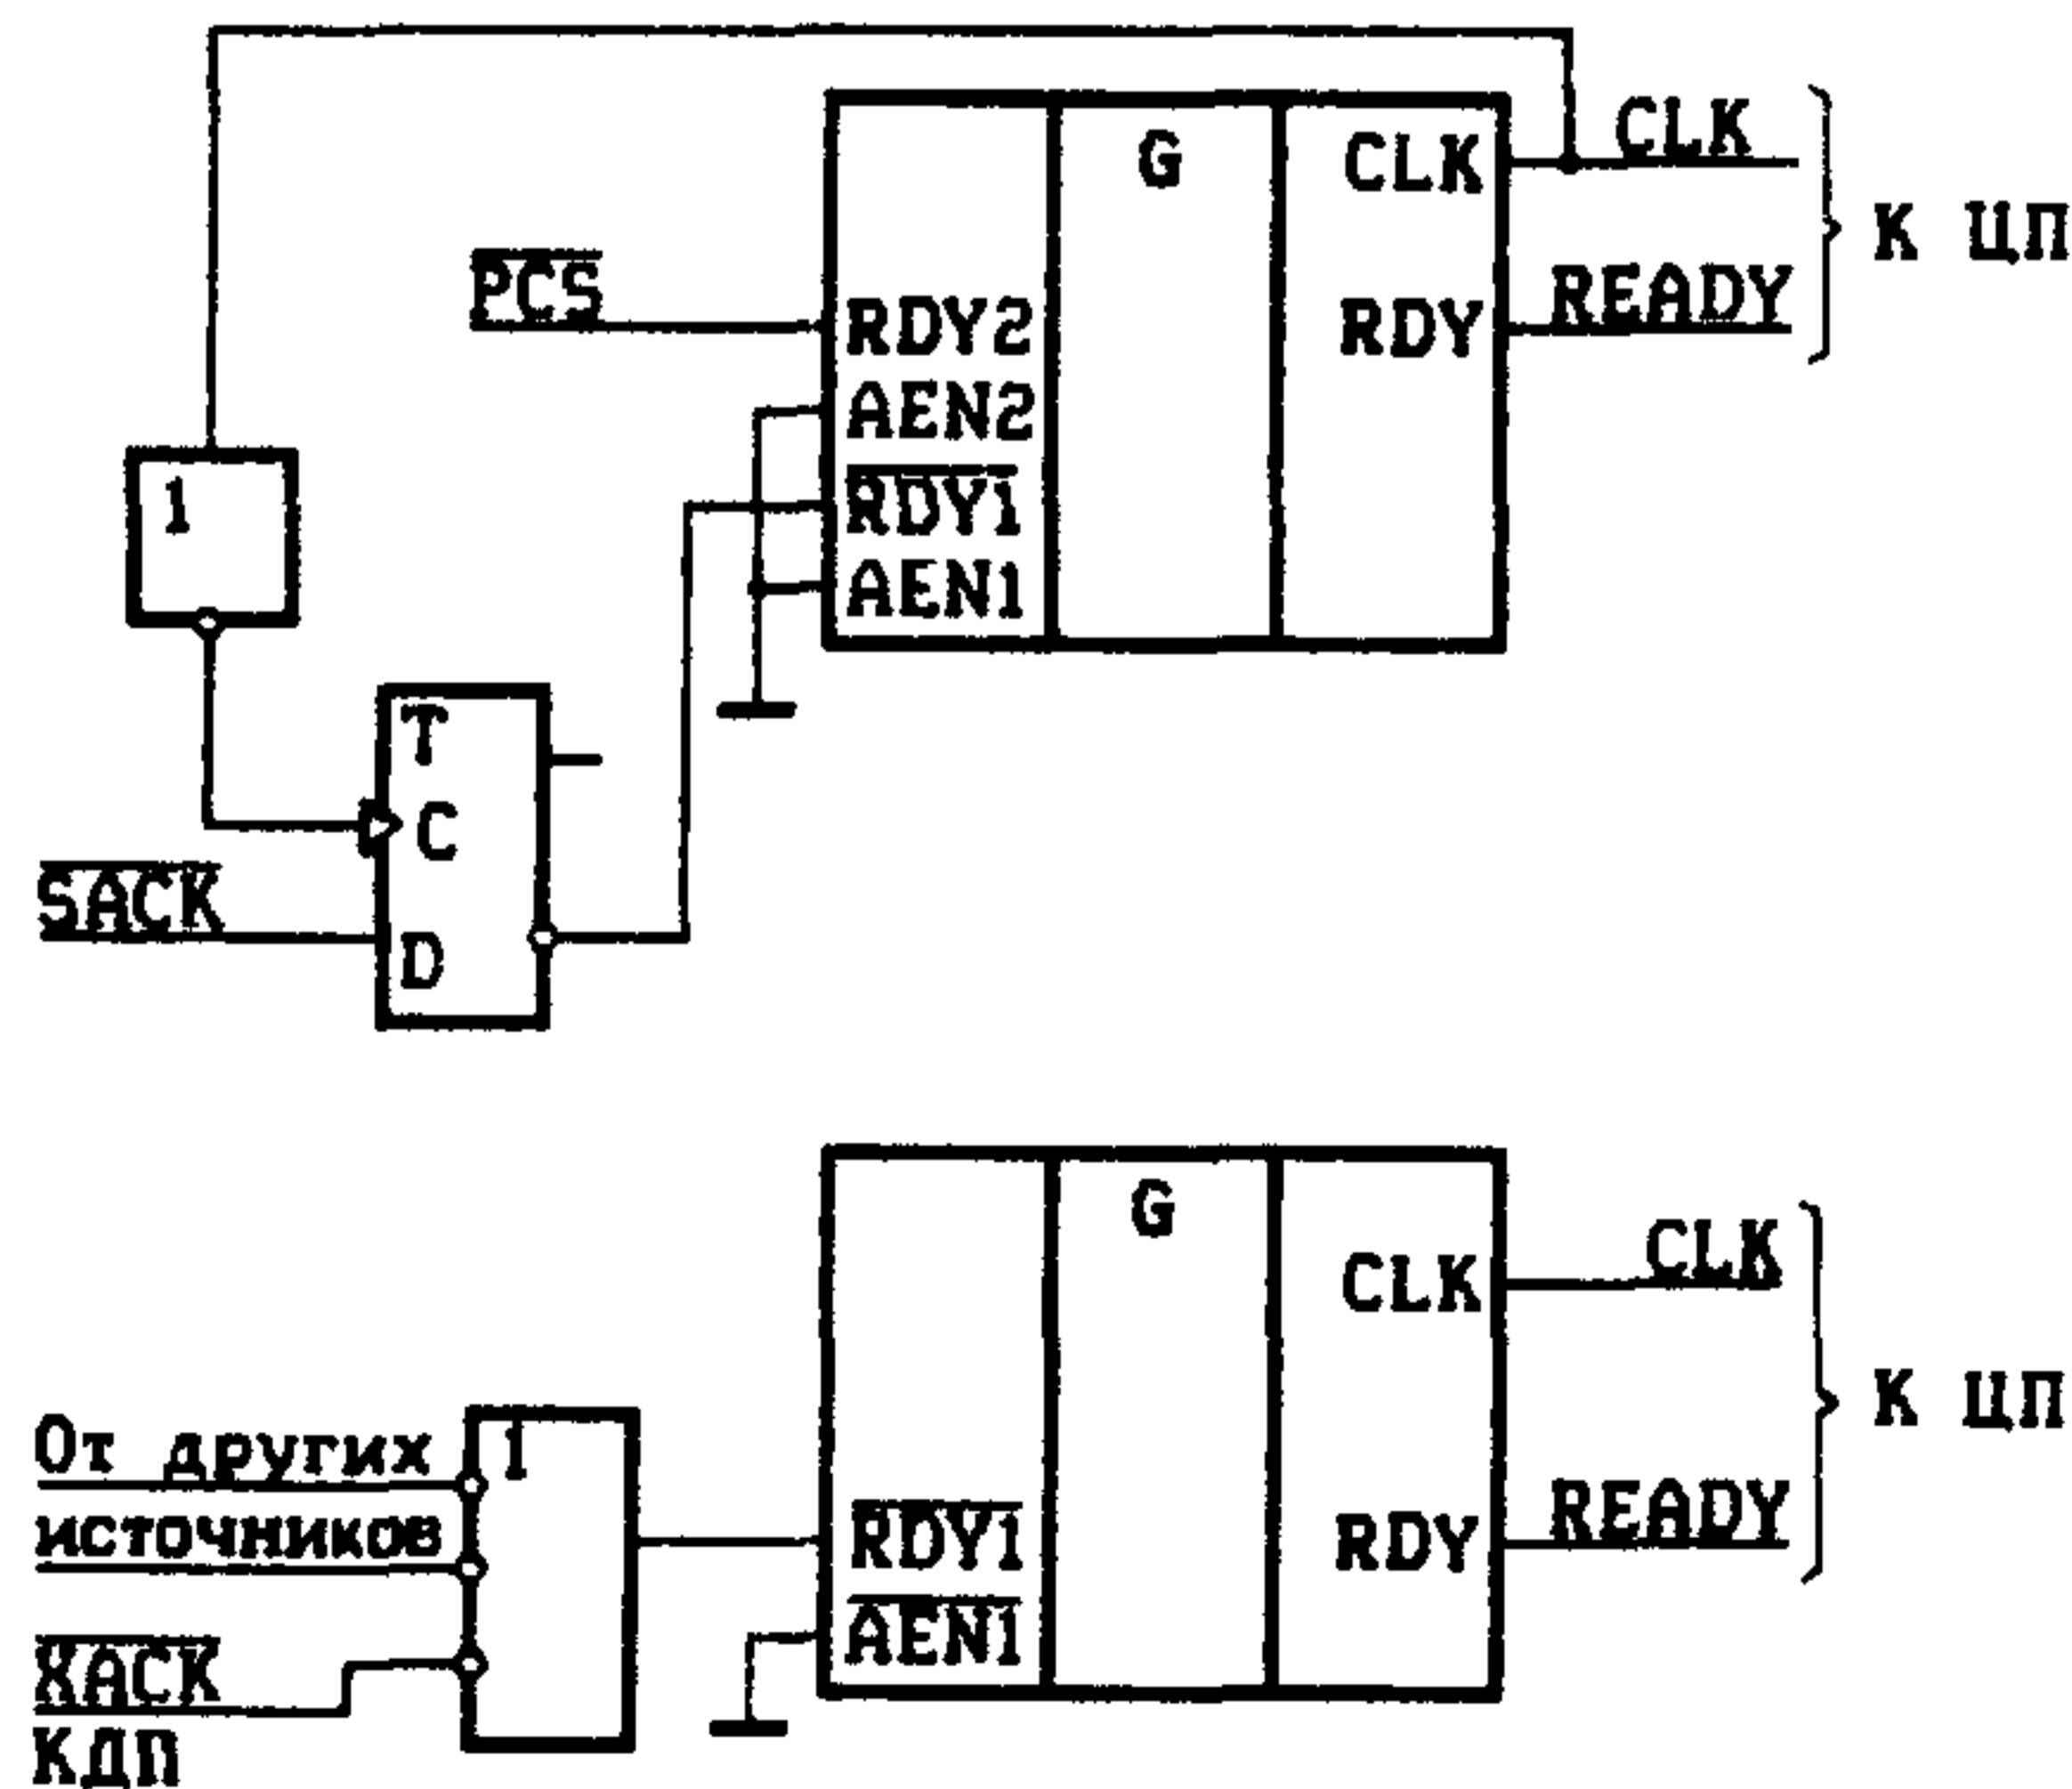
G

CLK

CLK

K ЦП

$\overline{PCS}$

RDY2

RDY

READY

AEN2

$\overline{RDY1}$

AEN1

1

T

C

$\overline{SACK}$

D

G

CLK

CLK

K ЦП

От других источников

1

$\overline{RDY1}$

RDY

READY

$\overline{AEN1}$

$\overline{XACK}$

КДП